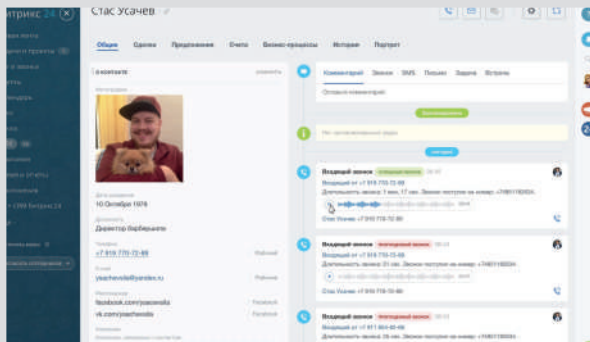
итрикс 24

Стас Усачев

Общие
Сделки
Предложения
Счета
Бизнес-процессы
История
Портрет

О контакте
изменить

Фотография

Дата рождения
10 Октября 1978

Должность
Директор Барбершопа

Телефон
+7 919 770-72-88
Рабочий

E-mail
usachevsta@yandex.ru
Рабочий

Мессенджер
facebook.com/usachevsta
vk.com/usachevsta

Комментарий
Звонки
SMS
Письмо
Задача
Встреча

Оставьте комментарий

Нет запланированных дел

сегодня

Входящий звонок
Длительность звонка: 1 мин, 17 сек. Звонок поступил на номер: +74951180404
Стас Усачев +7 919 770-72-88

Входящий звонок
Пропущенный звонок
Длительность звонка: 21 сек. Звонок поступил на номер: +74951180404
Стас Усачев +7 919 770-72-88

Входящий звонок
Пропущенный звонок
Длительность звонка: 21 сек. Звонок поступил на номер: +74951180404